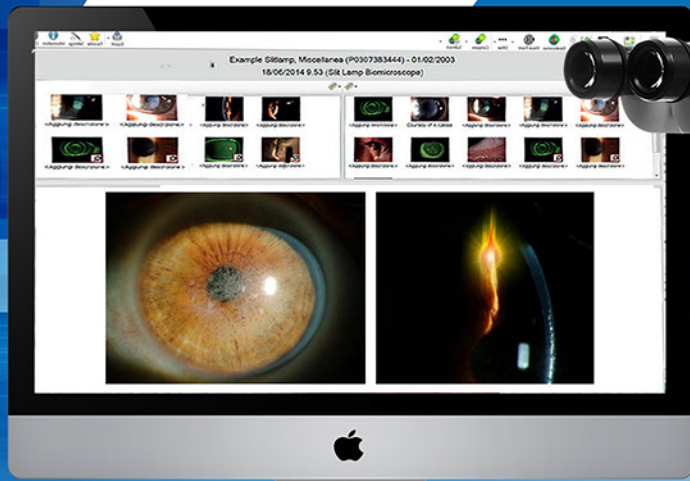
Example Slitlamp, Miscellanea (P0307383444) - 01/02/2003
18/06/2014 9.53 (Slit Lamp Biomicroscope)

<Aggiungi descrizione>
<Aggiungi descrizione>
<Aggiungi descrizione>
<Aggiungi descrizione>
<Aggiungi descrizione>
<Aggiungi descrizione>
<Aggiungi descrizione>
<Aggiungi descrizione>

<Aggiungi descrizione>
Courtesy of A.Calcat
<Aggiungi descrizione>
<Aggiungi descrizione>
<Aggiungi descrizione>
<Aggiungi descrizione>
<Aggiungi descrizione>
<Aggiungi descrizione>
<Aggiungi descrizione>
<Aggiungi descrizione>